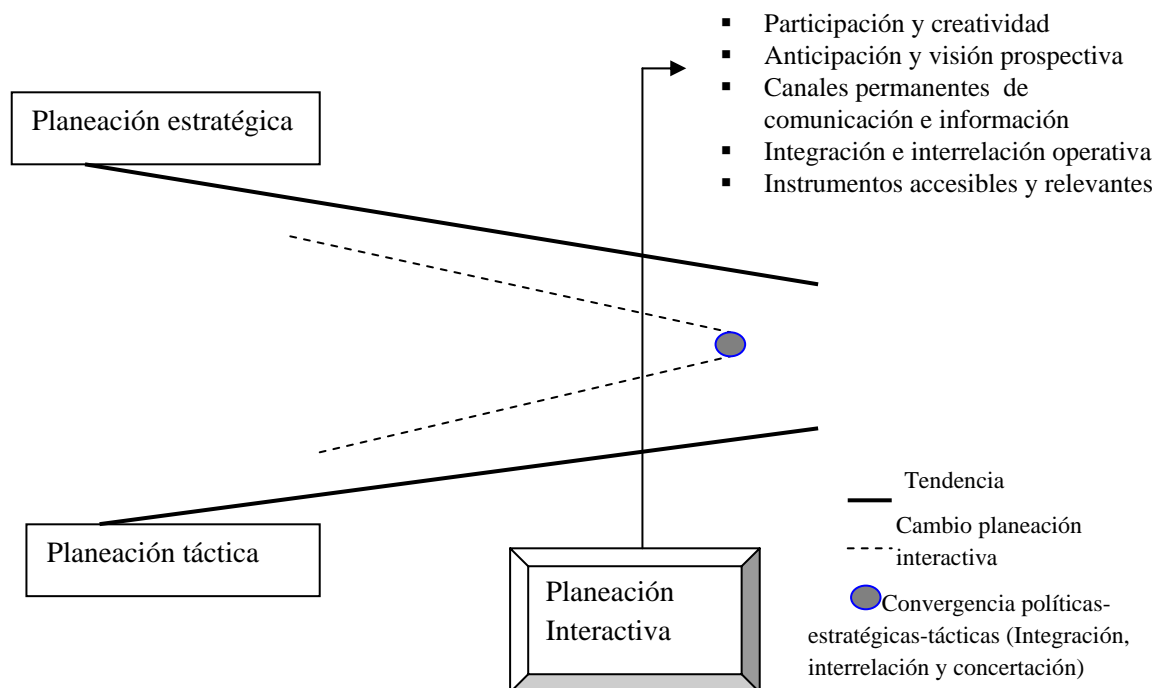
- Participación y creatividad
- Anticipación y visión prospectiva
- Canales permanentes de comunicación e información
- Integración e interrelación operativa
- Instrumentos accesibles y relevantes

Planeación estratégica

Planeación táctica

Planeación Interactiva

Tendencia

Cambio planeación interactiva

Convergencia políticas-estratégicas-tácticas (Integración, interrelación y concertación)